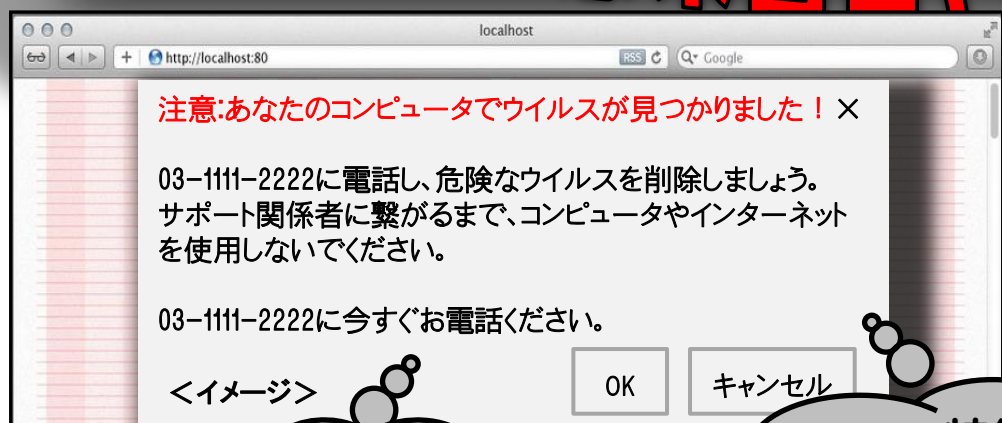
localhost

http://localhost:80

RSS

Google

注意:あなたのコンピュータでウイルスが見つかりました！ ×

03-1111-2222に電話し、危険なウイルスを削除しましょう。サポート関係者に繋がるまで、コンピュータやインターネットを使用しないでください。

03-1111-2222に今すぐお電話ください。

<イメージ>

OK

キャンセル